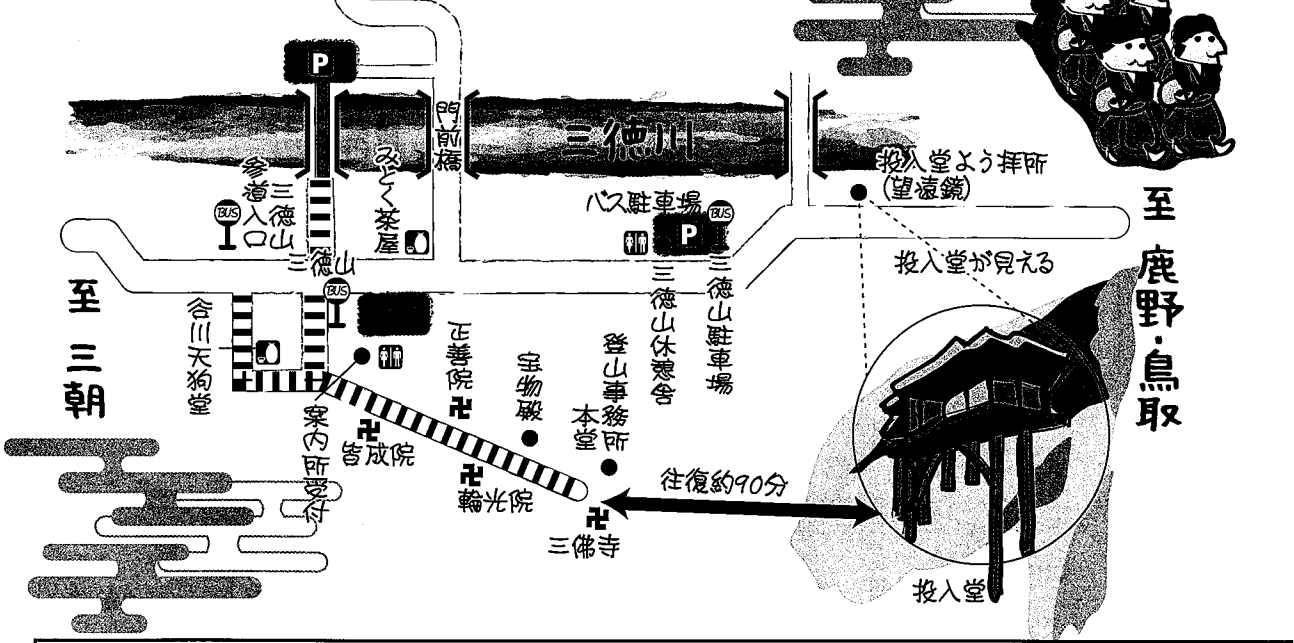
P
門前橋
三徳川
みとく茶屋
参道入口
三徳山
BUS
三徳山
投入堂よう拝所
(望遠鏡)
バス駐車場
BUS
P
三徳山休憩舎
三徳山駐車場
至 鹿野・鳥取
投入堂が見える
至 三朝
BUS
谷川天狗堂
正善院
宝物殿
登山事務所
本堂
案内所受付
皆成院
輪光院
三佛寺
往復約90分
投入堂